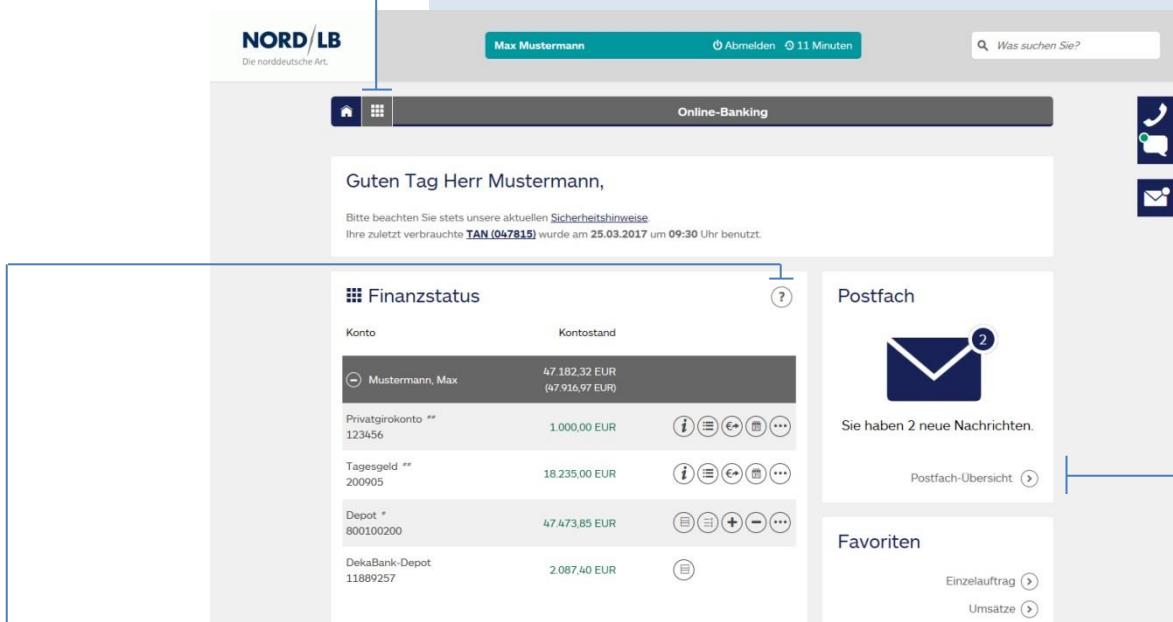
NORD/LB
Die norddeutsche Art.

Max Mustermann Abmelden 11 Minuten

Was suchen Sie?

Online-Banking

Guten Tag Herr Mustermann,

Bitte beachten Sie stets unsere aktuellen Sicherheitshinweise.
Ihre zuletzt verbrauchte TAN (047815) wurde am 25.03.2017 um 09:30 Uhr benutzt.

Finanzstatus

?

| Konto | Kontostand |
|---|---|
| Mustermann, Max | 47.182,32 EUR (47.916,97 EUR) |
| Privatgirokonto ** 123456 | 1.000,00 EUR |
| Tagesgeld ** 200905 | 18.235,00 EUR |
| Depot * 800100200 | 47.473,85 EUR |
| DekaBank-Depot 11889257 | 2.087,40 EUR |

Postfach

2

Sie haben 2 neue Nachrichten.

Postfach-Übersicht

Favoriten

Einzelauftrag

Umsätze